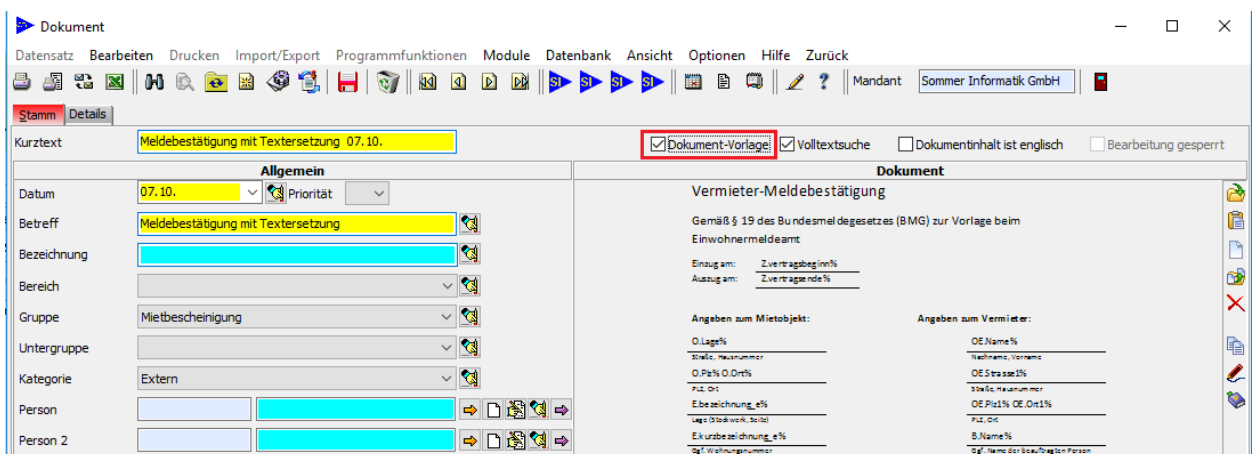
Dokument

Datensatz Bearbeiten Drucken Import/Export Programmfunktionen Module Datenbank Ansicht Optionen Hilfe Zurück

Mandant Sommer Informatik GmbH

Stamm Details

Kurztext Meldebestätigung mit Textersetzung 07.10.

Dokument-Vorlage Volltextsuche Dokumentinhalt ist englisch Bearbeitung gesperrt

Allgemein

Datum 07.10. Priorität

Betreff Meldebestätigung mit Textersetzung

Bezeichnung

Bereich

Gruppe Mietbescheinigung

Untergruppe

Kategorie Extern

Person

Person 2

Dokument

Vermieter-Meldebestätigung

Gemäß § 19 des Bundesmeldegesetzes (BMG) zur Vorlage beim Einwohnermeldeamt

Einzug am: Z.vertragsbeginn%
Auszug am: Z.vertragsende%

Angaben zum Mietobjekt:

O.Lage%
Straße, Hausnummer
O.Plz% O.Ort%
PLZ, Ort
E.bezeichnung_e%
Lage (Stockwerk, Seite)
E.kurzbezeichnung_e%
Ggf. Wohnungsnummer

Angaben zum Vermieter:

OE.Name%
Nachname, Vorname
OE.Strasse1%
Straße, Hausnummer
OE.Plz1% OE.Ort1%
PLZ, Ort
B.Name%
Ggf. Name der beauftragten Person